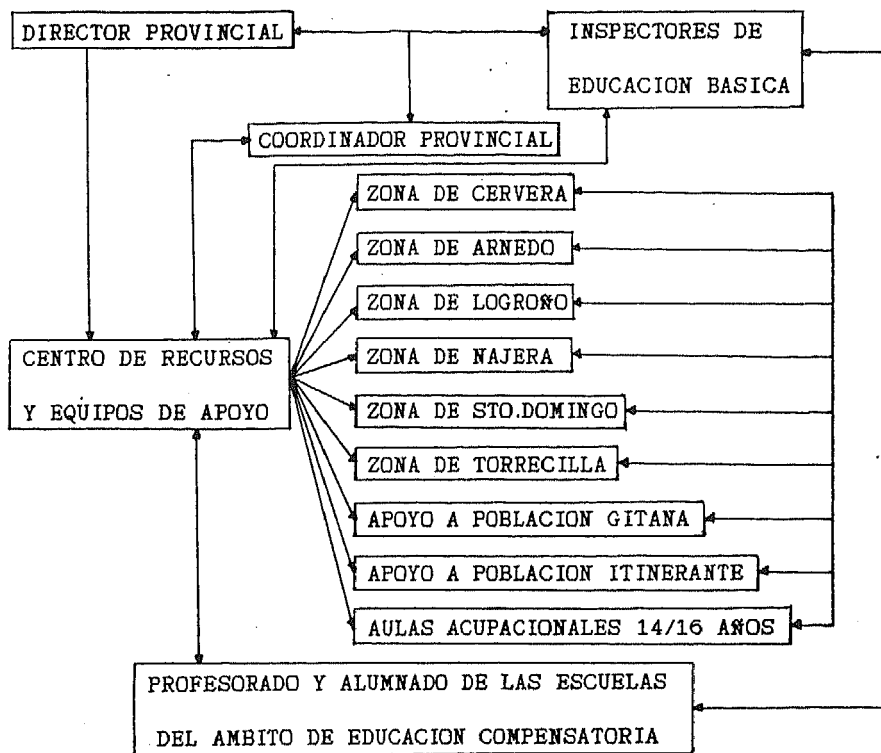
DIRECTOR PROVINCIAL

INSPECTORES DE EDUCACION BASICA

COORDINADOR PROVINCIAL

ZONA DE CERVERA

ZONA DE ARNEDO

ZONA DE LOGROÑO

ZONA DE NAJERA

ZONA DE STO.DOMINGO

ZONA DE TORRECILLA

APOYO A POBLACION GITANA

APOYO A POBLACION ITINERANTE

AULAS ACUPACIONALES 14/16 AÑOS

CENTRO DE RECURSOS Y EQUIPOS DE APOYO

PROFESORADO Y ALUMNADO DE LAS ESCUELAS DEL AMBITO DE EDUCACION COMPENSATORIA